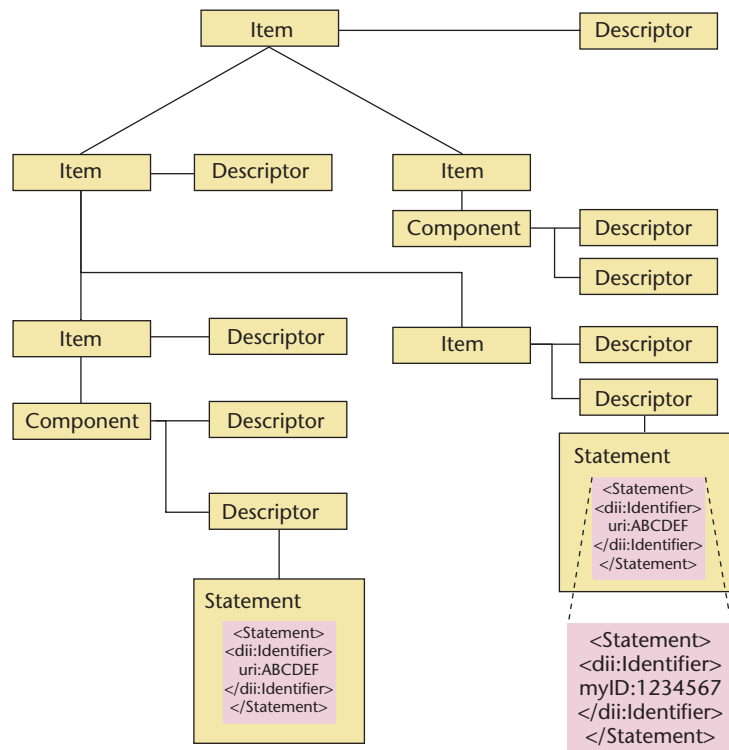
Item

Descriptor

Item

Descriptor

Item

Component

Descriptor

Descriptor

Item

Descriptor

Item

Descriptor

Component

Descriptor

Descriptor

Descriptor

Statement

<Statement>
<dii:Identifier>
uri:ABCDEF
</dii:Identifier>
</Statement>

Statement

<Statement>
<dii:Identifier>
uri:ABCDEF
</dii:Identifier>
</Statement>

<Statement>
<dii:Identifier>
myID:1234567
</dii:Identifier>
</Statement>